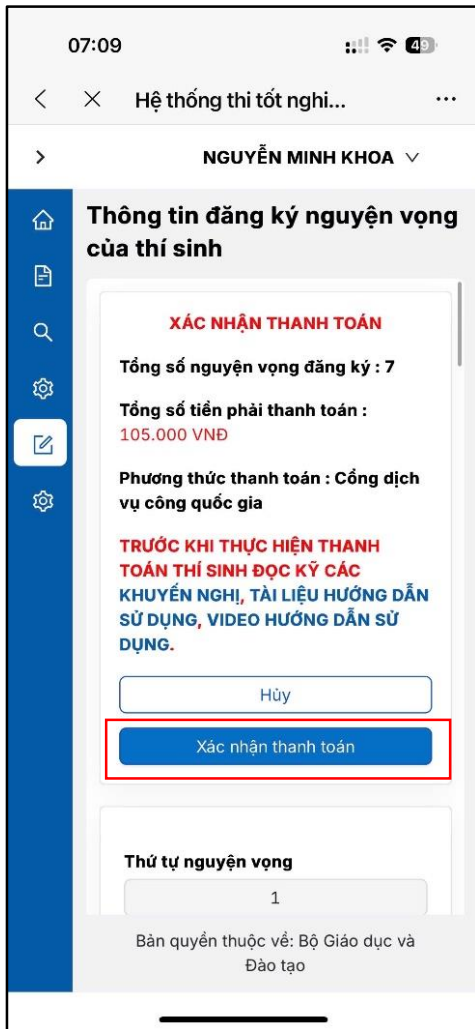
07:09

49

Hệ thống thi tốt nghi...

...

NGUYỄN MINH KHOA

Thông tin đăng ký nguyện vọng của thí sinh

XÁC NHẬN THANH TOÁN

Tổng số nguyện vọng đăng ký : 7

Tổng số tiền phải thanh toán : 105.000 VNĐ

Phương thức thanh toán : Cổng dịch vụ công quốc gia

TRƯỚC KHI THỰC HIỆN THANH TOÁN THÍ SINH ĐỌC KỸ CÁC KHUYẾN NGHỊ, TÀI LIỆU HƯỚNG DẪN SỬ DỤNG, VIDEO HƯỚNG DẪN SỬ DỤNG.

Hủy

Xác nhận thanh toán

Thứ tự nguyện vọng

1

Bản quyền thuộc về: Bộ Giáo dục và Đào tạo